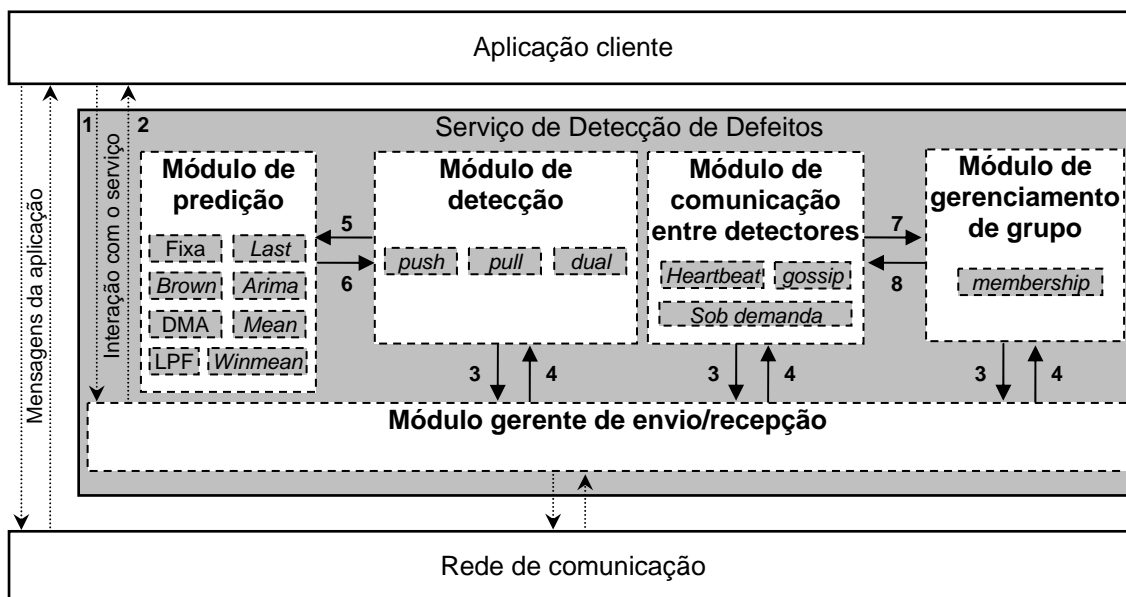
Aplicação cliente

Mensagens da aplicação

1

Interação com o serviço

2

Serviço de Detecção de Defeitos

Módulo de predição

Fixa

Last

Brown

Arima

DMA

Mean

LPF

Winmean

5

6

Módulo de detecção

push

pull

dual

Módulo de comunicação entre detectores

Heartbeat

gossip

Sob demanda

7

8

Módulo de gerenciamento de grupo

membership

3

4

3

4

3

4

Módulo gerente de envio/recepção

Rede de comunicação